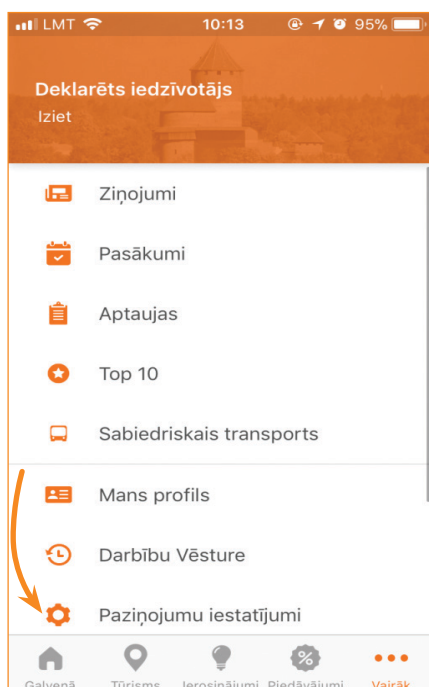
LMT 10:13 95%

Deklarēts iedzīvotājs
Iziet

Ziņojumi
Pasākumi
Aptaujas
Top 10
Sabiedriskais transports
Mans profils
Darbību Vēsture
Paziņojumu iestatījumi

Galvenā Tūrisms Ierosinājumi Piedāvājumi Vairāk